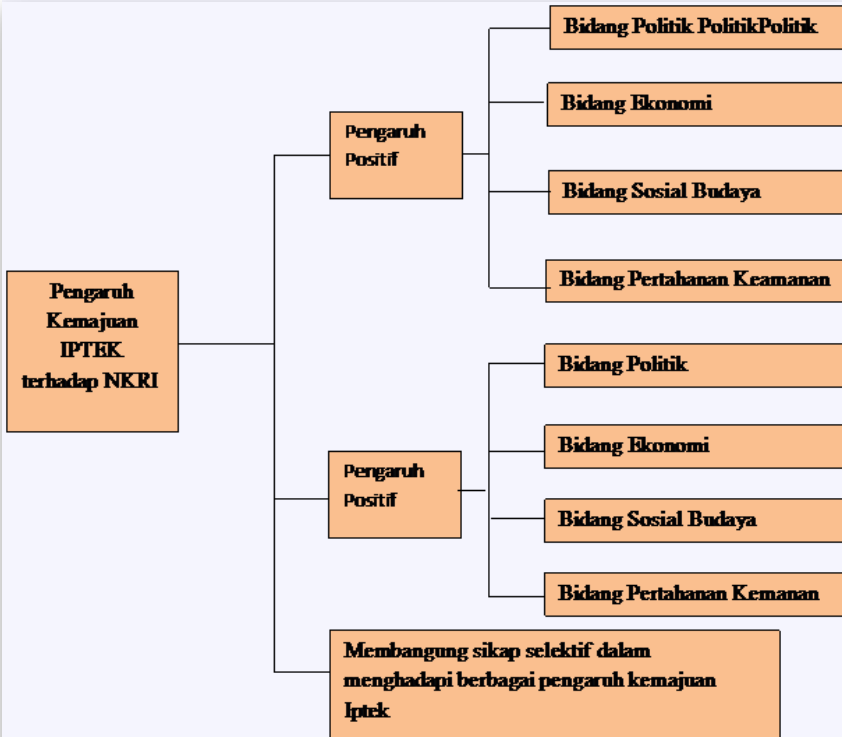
Pengaruh Kemajuan IPTEK terhadap NKRI

Pengaruh Positif

Bidang Politik PolitikPolitik

Bidang Ekonomi

Bidang Sosial Budaya

Bidang Pertahanan Keamanan

Pengaruh Positif

Bidang Politik

Bidang Ekonomi

Bidang Sosial Budaya

Bidang Pertahanan Kemanan

Membangung sikap selektif dalam menghadapi berbagai pengaruh kemajuan Iptek